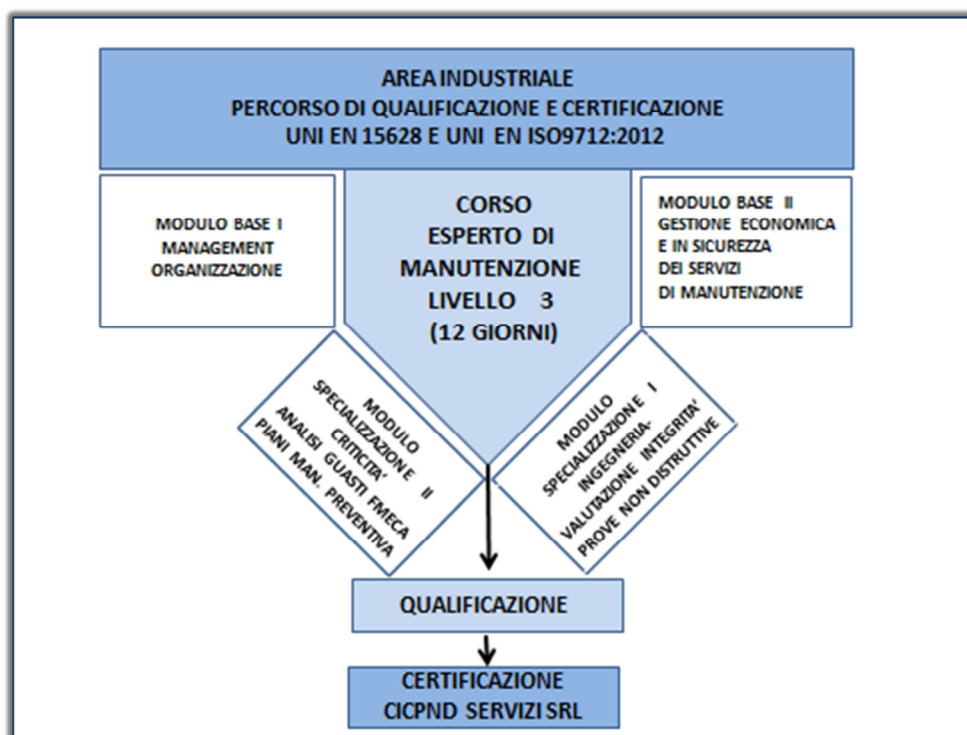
AREA INDUSTRIALE
PERCORSO DI QUALIFICAZIONE E CERTIFICAZIONE
UNI EN 15628 E UNI EN ISO9712:2012

MODULO BASE I
MANAGEMENT
ORGANIZZAZIONE

CORSO
ESPERTO DI
MANUTENZIONE
LIVELLO 3
(12 GIORNI)

MODULO BASE II
GESTIONE ECONOMICA
E IN SICUREZZA
DEI SERVIZI
DI MANUTENZIONE

MODULO
SPECIALIZZAZIONE II
CRITICITA'
ANALISI GUASTI FMECA
PIANI MAN. PREVENTIVA

MODULO
SPECIALIZZAZIONE I
INGEGNERIA-
VALUTAZIONE INTEGRITA'
PROVE NON DISTRUTTIVE

QUALIFICAZIONE

CERTIFICAZIONE
CICPND SERVIZI SRL